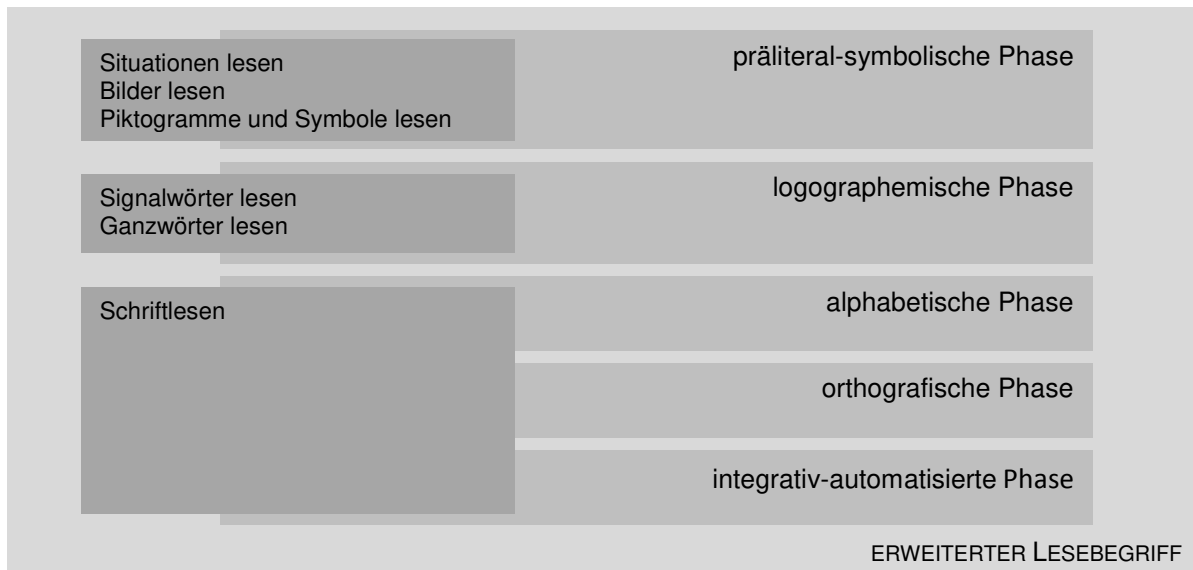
Situationen lesen
Bilder lesen
Piktogramme und Symbole lesen

präliteral-symbolische Phase

Signalwörter lesen
Ganzwörter lesen

logographemische Phase

Schriftlesen

alphabetische Phase

orthografische Phase

integrativ-automatisierte Phase

ERWEITERTER LESEBEGRIFF